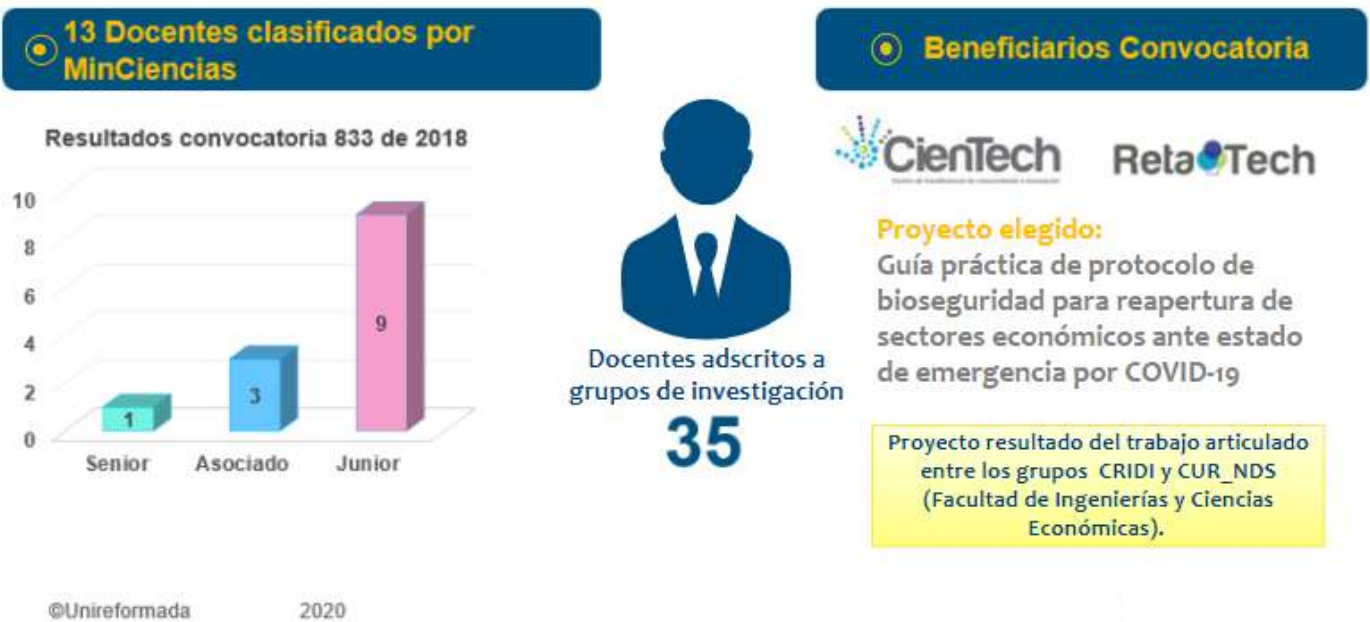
13 Docentes clasificados por MinCiencias

Resultados convocatoria 833 de 2018

10
8
6
4
2
0

1
3
9

Senior
Asociado
Junior

Docentes adscritos a grupos de investigación
35

Beneficiarios Convocatoria

CienTech
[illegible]

RetaTech

Proyecto elegido:
Guía práctica de protocolo de bioseguridad para reapertura de sectores económicos ante estado de emergencia por COVID-19

Proyecto resultado del trabajo articulado entre los grupos CRIDI y CUR_NDS (Facultad de Ingenierías y Ciencias Económicas).

©Unireformada 2020